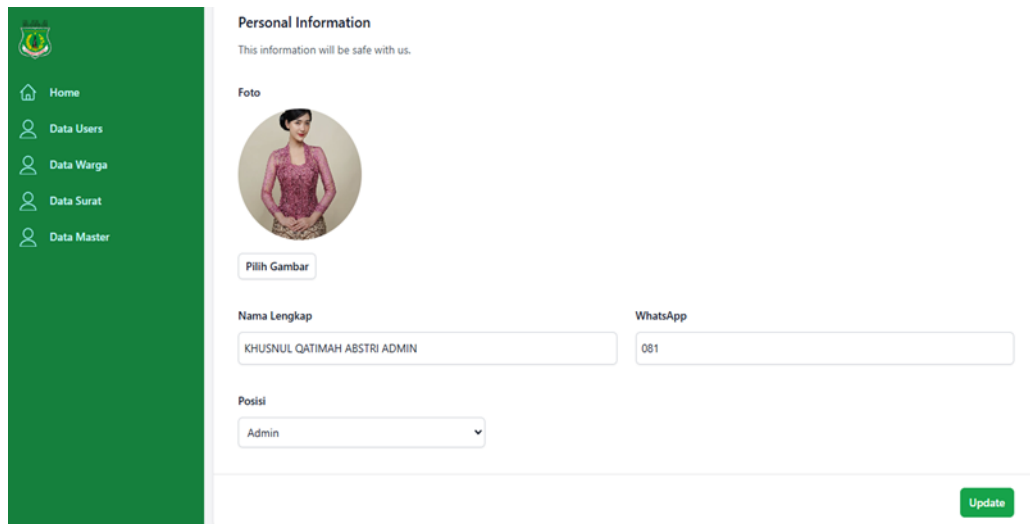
Home
Data Users
Data Warga
Data Surat
Data Master

Personal Information
This information will be safe with us.

Foto

Pilih Gambar

Nama Lengkap
KHUSNUL QATIMAH ABSTRI ADMIN

WhatsApp
081

Posisi
Admin

Update